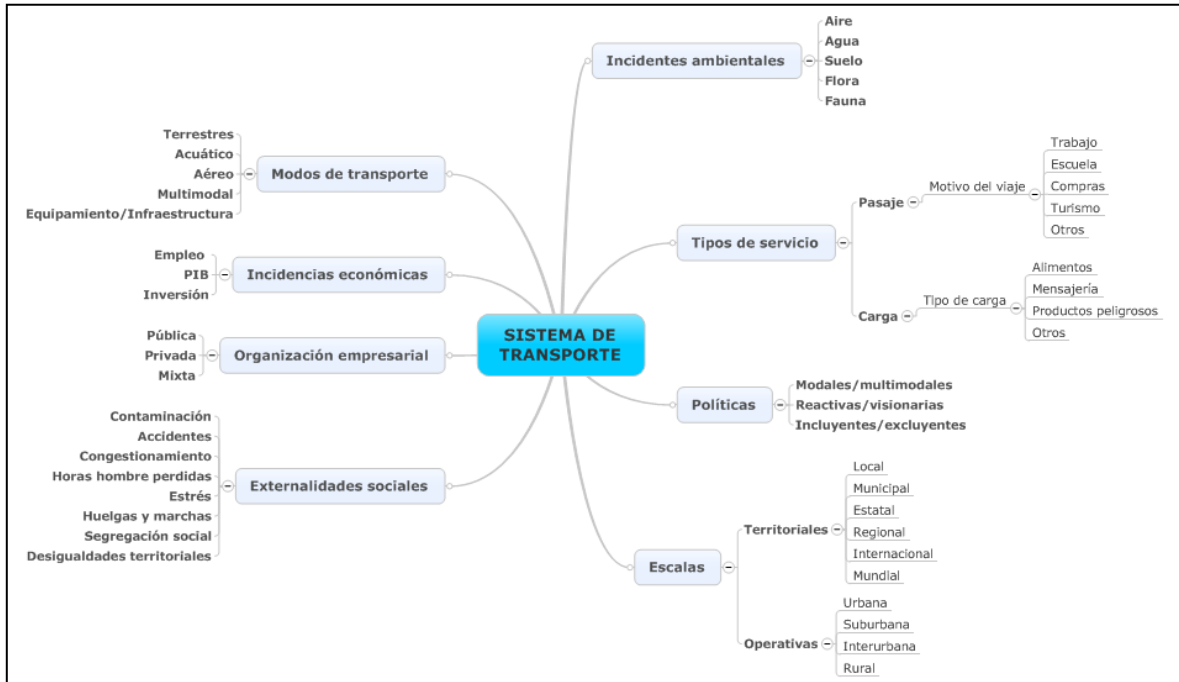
SISTEMA DE TRANSPORTE

Incidentes ambientales
Aire
Agua
Suelo
Flora
Fauna

Tipos de servicio
Pasaje
Motivo del viaje
Trabajo
Escuela
Compras
Turismo
Otros
Carga
Tipo de carga
Alimentos
Mensajería
Productos peligrosos
Otros

Políticas
Modales/multimodales
Reactivas/visionarias
Incluyentes/excluyentes

Escalas
Territoriales
Local
Municipal
Estatal
Regional
Internacional
Mundial
Operativas
Urbana
Suburbana
Interurbana
Rural

Modos de transporte
Terrestres
Acuático
Aéreo
Multimodal
Equipamiento/Infraestructura

Incidencias económicas
Empleo
PIB
Inversión

Organización empresarial
Pública
Privada
Mixta

Externalidades sociales
Contaminación
Accidentes
Congestionamiento
Horas hombre perdidas
Estrés
Huelgas y marchas
Segregación social
Desigualdades territoriales